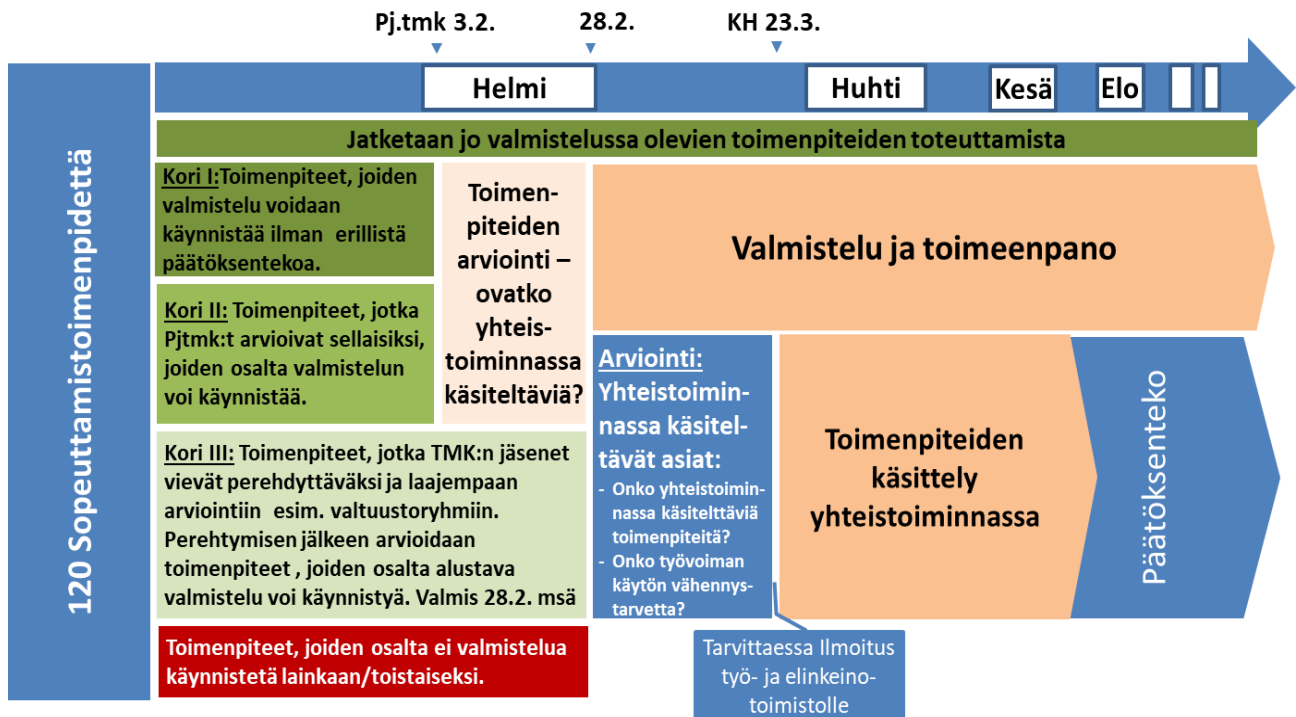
Pj.tmk 3.2.

28.2.

KH 23.3.

Helmi

Huhti

Kesä

Elo

120 Sopeuttamistoimenpidettä

Jatketaan jo valmistelussa olevien toimenpiteiden toteuttamista

Kori I:Toimenpiteet, joiden valmistelu voidaan käynnistää ilman erillistä päätöksentekoa.

Kori II: Toimenpiteet, jotka Pjtmk:t arvioivat sellaisiksi, joiden osalta valmistelun voi käynnistää.

Kori III: Toimenpiteet, jotka TMK:n jäsenet vievät perehdyttäväksi ja laajempaan arviointiin esim. valtuustoryhmiin. Perehtymisen jälkeen arvioidaan toimenpiteet , joiden osalta alustava valmistelu voi käynnistyä. Valmis 28.2. msä

Toimenpiteet, joiden osalta ei valmistelua käynnistetä lainkaan/toistaiseksi.

Toimenpiteiden arviointi – ovatko yhteistoiminnassa käsiteltäviä?

Valmistelu ja toimeenpano

Arviointi: Yhteistoiminnassa käsiteltävät asiat:
- Onko yhteistoiminnassa käsitelttäviä toimenpiteitä?
- Onko työvoiman käytön vähennystarvetta?

Toimenpiteiden käsittely yhteistoiminnassa

Päätöksenteko

Tarvittaessa Ilmoitus työ- ja elinkeinotoimistolle